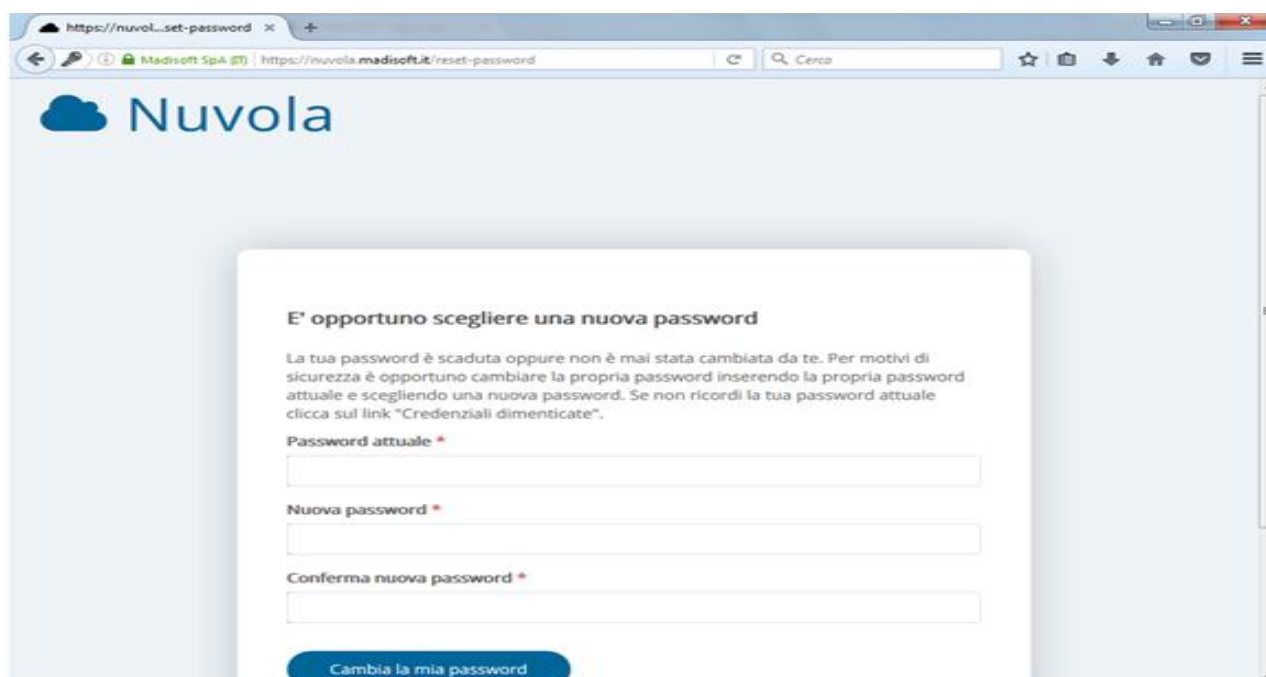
https://nuvol...set-password ×

Madisoft SpA (IT) https://nuvola.madisoft.it/reset-password

Cerca

Nuvola

E' opportuno scegliere una nuova password

La tua password è scaduta oppure non è mai stata cambiata da te. Per motivi di sicurezza è opportuno cambiare la propria password inserendo la propria password attuale e scegliendo una nuova password. Se non ricordi la tua password attuale clicca sul link "Credenziali dimenticate".

Password attuale *

Nuova password *

Conferma nuova password *

Cambia la mia password